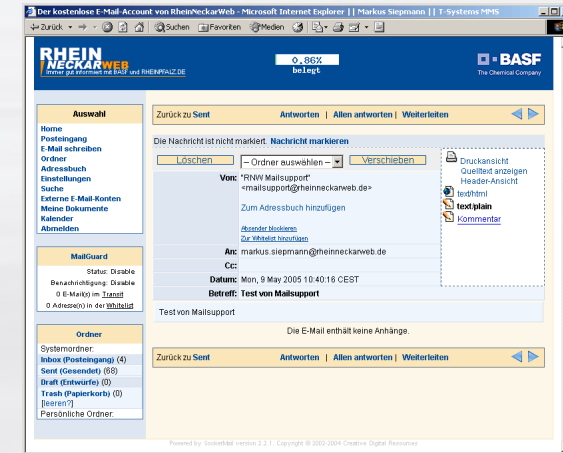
Der kostenlose E-Mail-Account von RheinNeckarWeb - Microsoft Internet Explorer || Markus Siepmann || T-Systems MMS

Zurück · Suchen Favoriten Medien

RHEIN NECKARWEB
Immer gut informiert mit BASF und RHEINPFALZ.DE

0,86%
belegt

BASF
The Chemical Company

Auswahl
Home
Posteingang
E-Mail schreiben
Ordner
Adressbuch
Einstellungen
Suche
Externe E-Mail-Konten
Meine Dokumente
Kalender
Abmelden

MailGuard
Status: Disable
Benachrichtigung: Disable
0 E-Mail(s) im Transit
0 Adresse(n) in der Whitelist

Ordner
Systemordner:
Inbox (Posteingang) (4)
Sent (Gesendet) (68)
Draft (Entwürfe) (0)
Trash (Papierkorb) (0) [leeren?]
Persönliche Ordner:

Zurück zu Sent | Antworten | Allen antworten | Weiterleiten

Die Nachricht ist nicht markiert. Nachricht markieren

Löschen | -- Ordner auswählen -- | Verschieben

Von: "RNW Mailsupport" <mailsupport@rheinneckarweb.de>
Zum Adressbuch hinzufügen
Absender blockieren
Zur Whitelist hinzufügen

Druckansicht
Quelltext anzeigen
Header-Ansicht
text/html
text/plain
Kommentar

An: markus.siepmann@rheinneckarweb.de
Cc:
Datum: Mon, 9 May 2005 10:40:16 CEST
Betreff: Test von Mailsupport

Test von Mailsupport

Die E-Mail enthält keine Anhänge.

Zurück zu Sent | Antworten | Allen antworten | Weiterleiten

Powered by: SnikerMail version 2.2.1; Copyright © 2002-2004 Creative Digital Resources